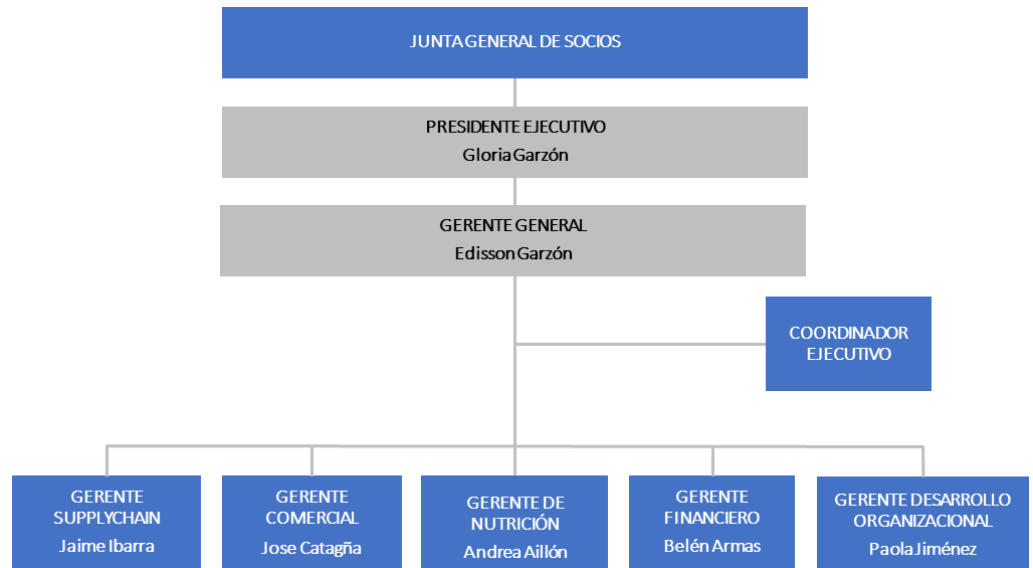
JUNTA GENERAL DE SOCIOS

PRESIDENTE EJECUTIVO
Gloria Garzón

GERENTE GENERAL
Edisson Garzón

COORDINADOR EJECUTIVO

GERENTE SUPPLYCHAIN
Jaime Ibarra

GERENTE COMERCIAL
Jose Catagña

GERENTE DE NUTRICIÓN
Andrea Aillón

GERENTE FINANCIERO
Belén Armas

GERENTE DESARROLLO ORGANIZACIONAL
Paola Jiménez